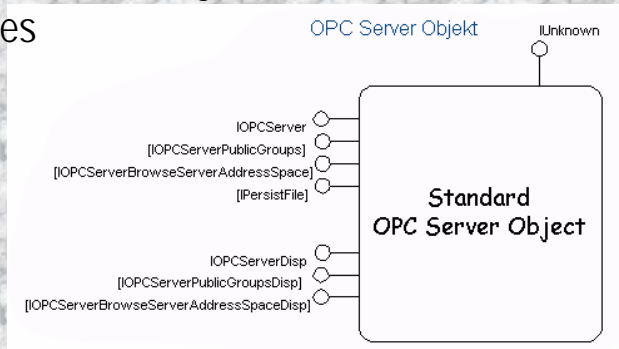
es

OPC Server Objekt

IUnknown

IOPCServer
[IOPCServerPublicGroups]
[IOPCServerBrowseServerAddressSpace]
[IPersistFile]

Standard
OPC Server Object

IOPCServerDisp
[IOPCServerPublicGroupsDisp]
[IOPCServerBrowseServerAddressSpaceDisp]